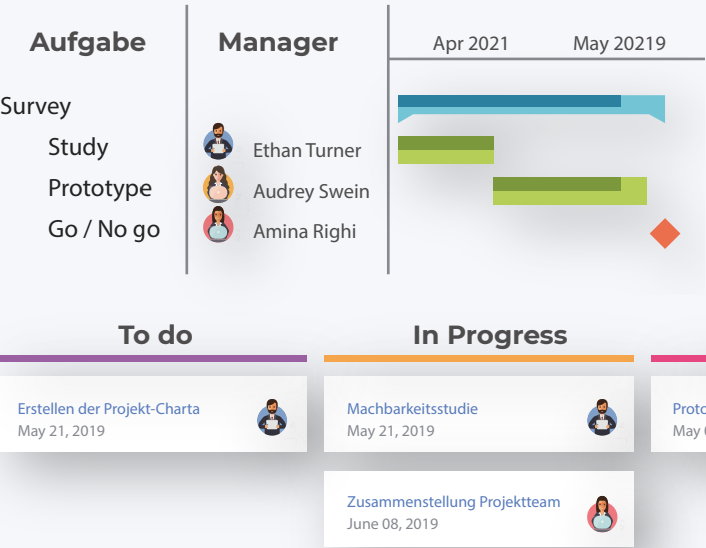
Aufgabe

Manager

Apr 2021

May 20219

Survey

Study

Ethan Turner

Prototype

Audrey Swein

Go / No go

Amina Righi

To do

In Progress

Erstellen der Projekt-Charta
May 21, 2019

Machbarkeitsstudie
May 21, 2019

Zusammenstellung Projektteam
June 08, 2019

Proto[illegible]
May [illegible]